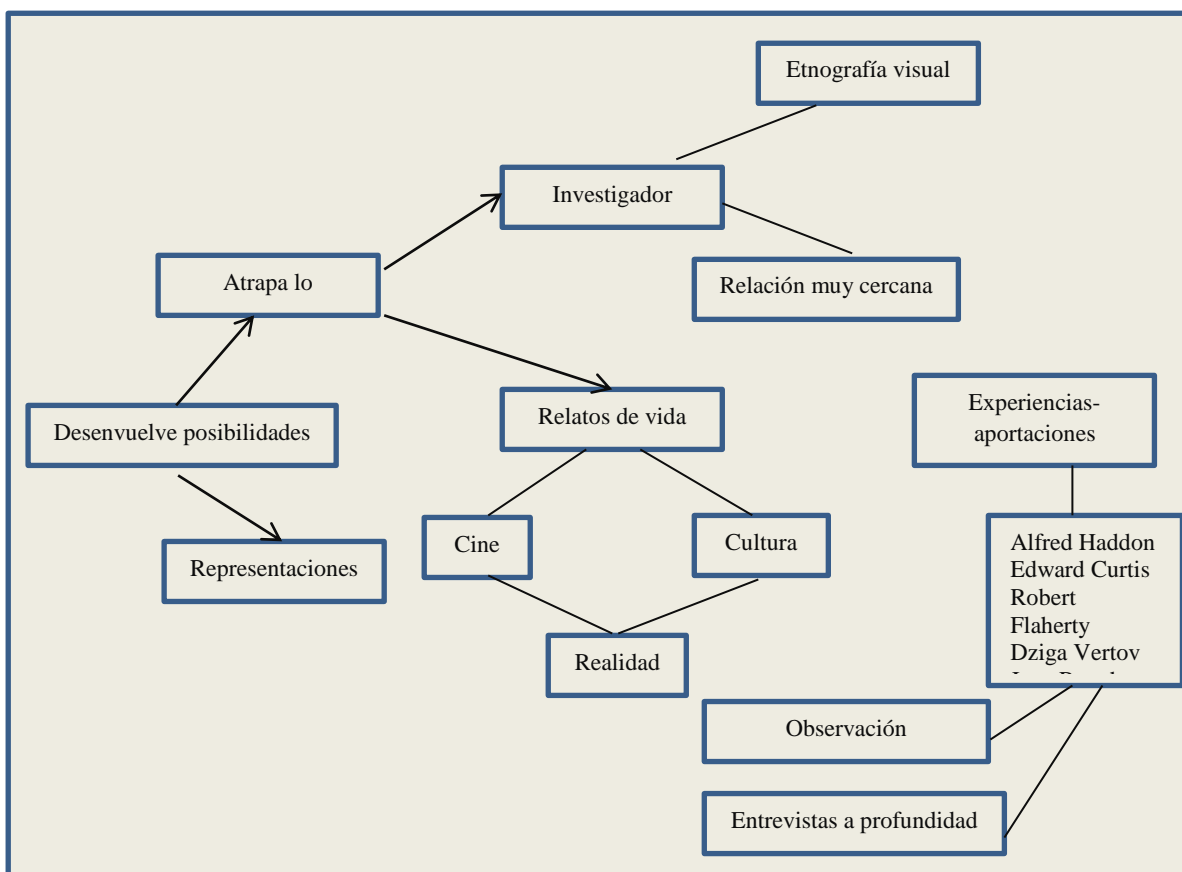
Etnografía visual

Investigador

Relación muy cercana

Atrapa lo

Relatos de vida

Experiencias-aportaciones

Desenvuelve posibilidades

Representaciones

Cine

Cultura

Realidad

Alfred Haddon
Edward Curtis
Robert
Flaherty
Dziga Vertov
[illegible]

Observación

Entrevistas a profundidad